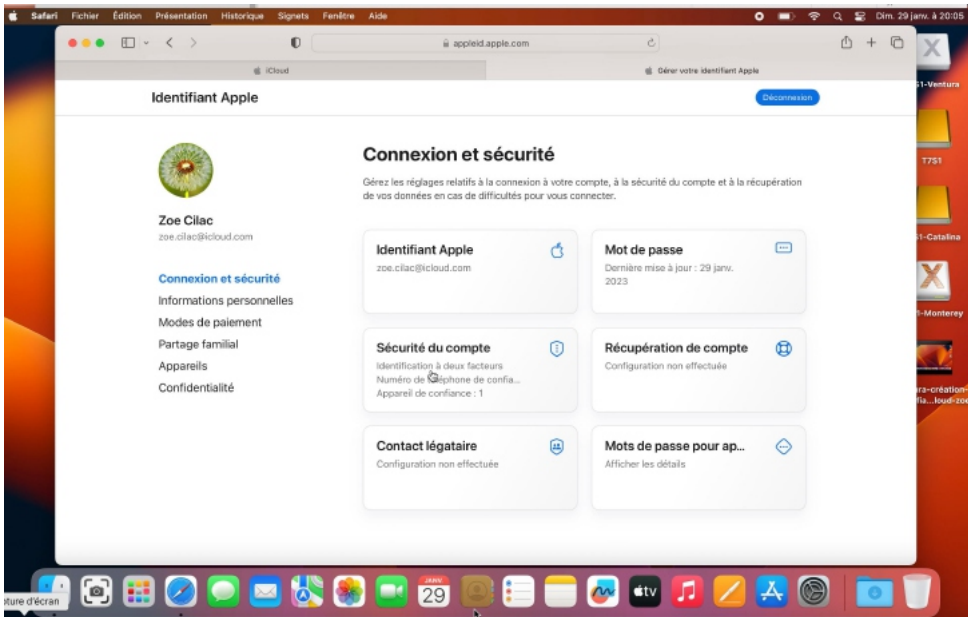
Safari Fichier Édition Présentation Historique Signets Fenêtre Aide

Dim. 29 janv. à 20:05

appleid.apple.com

iCloud

Gérer votre identifiant Apple

Identifiant Apple

Déconnexion

Zoe Cilac
zoe.cilac@icloud.com

Connexion et sécurité
Informations personnelles
Modes de paiement
Partage familial
Appareils
Confidentialité

Connexion et sécurité

Gérez les réglages relatifs à la connexion à votre compte, à la sécurité du compte et à la récupération de vos données en cas de difficultés pour vous connecter.

Identifiant Apple
zoe.cilac@icloud.com

Mot de passe
Dernière mise à jour : 29 janv. 2023

Sécurité du compte
Identification à deux facteurs
Numéro de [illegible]éphone de confia...
Appareil de confiance : 1

Récupération de compte
Configuration non effectuée

Contact légataire
Configuration non effectuée

Mots de passe pour ap...
Afficher les détails

1-Ventura

7751

1-Catalina

1-Monterey

ra-création-
fia...loud-zoe

JANV.
29

ture d'écran

tv